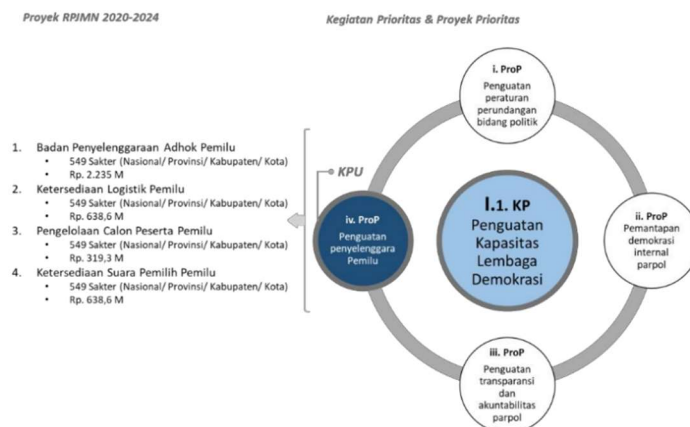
Proyek RPJMN 2020-2024

Kegiatan Prioritas & Proyek Prioritas

1. Badan Penyelenggaraan Adhok Pemilu
• 549 Sakter (Nasional/ Provinsi/ Kabupaten/ Kota)
• Rp. 2.235 M
2. Ketersediaan Logistik Pemilu
• 549 Sakter (Nasional/ Provinsi/ Kabupaten/ Kota)
• Rp. 638,6 M
3. Pengelolaan Calon Peserta Pemilu
• 549 Sakter (Nasional/ Provinsi/ Kabupaten/ Kota)
• Rp. 319,3 M
4. Ketersediaan Suara Pemilih Pemilu
• 549 Sakter (Nasional/ Provinsi/ Kabupaten/ Kota)
• Rp. 638,6 M

KPU

i. ProP
Penguatan peraturan perundangan bidang politik

iv. ProP
Penguatan penyelenggara Pemilu

I.1. KP
Penguatan Kapasitas Lembaga Demokrasi

ii. ProP
Pemantapan demokrasi internal parpol

iii. ProP
Penguatan transparansi dan akuntabilitas parpol